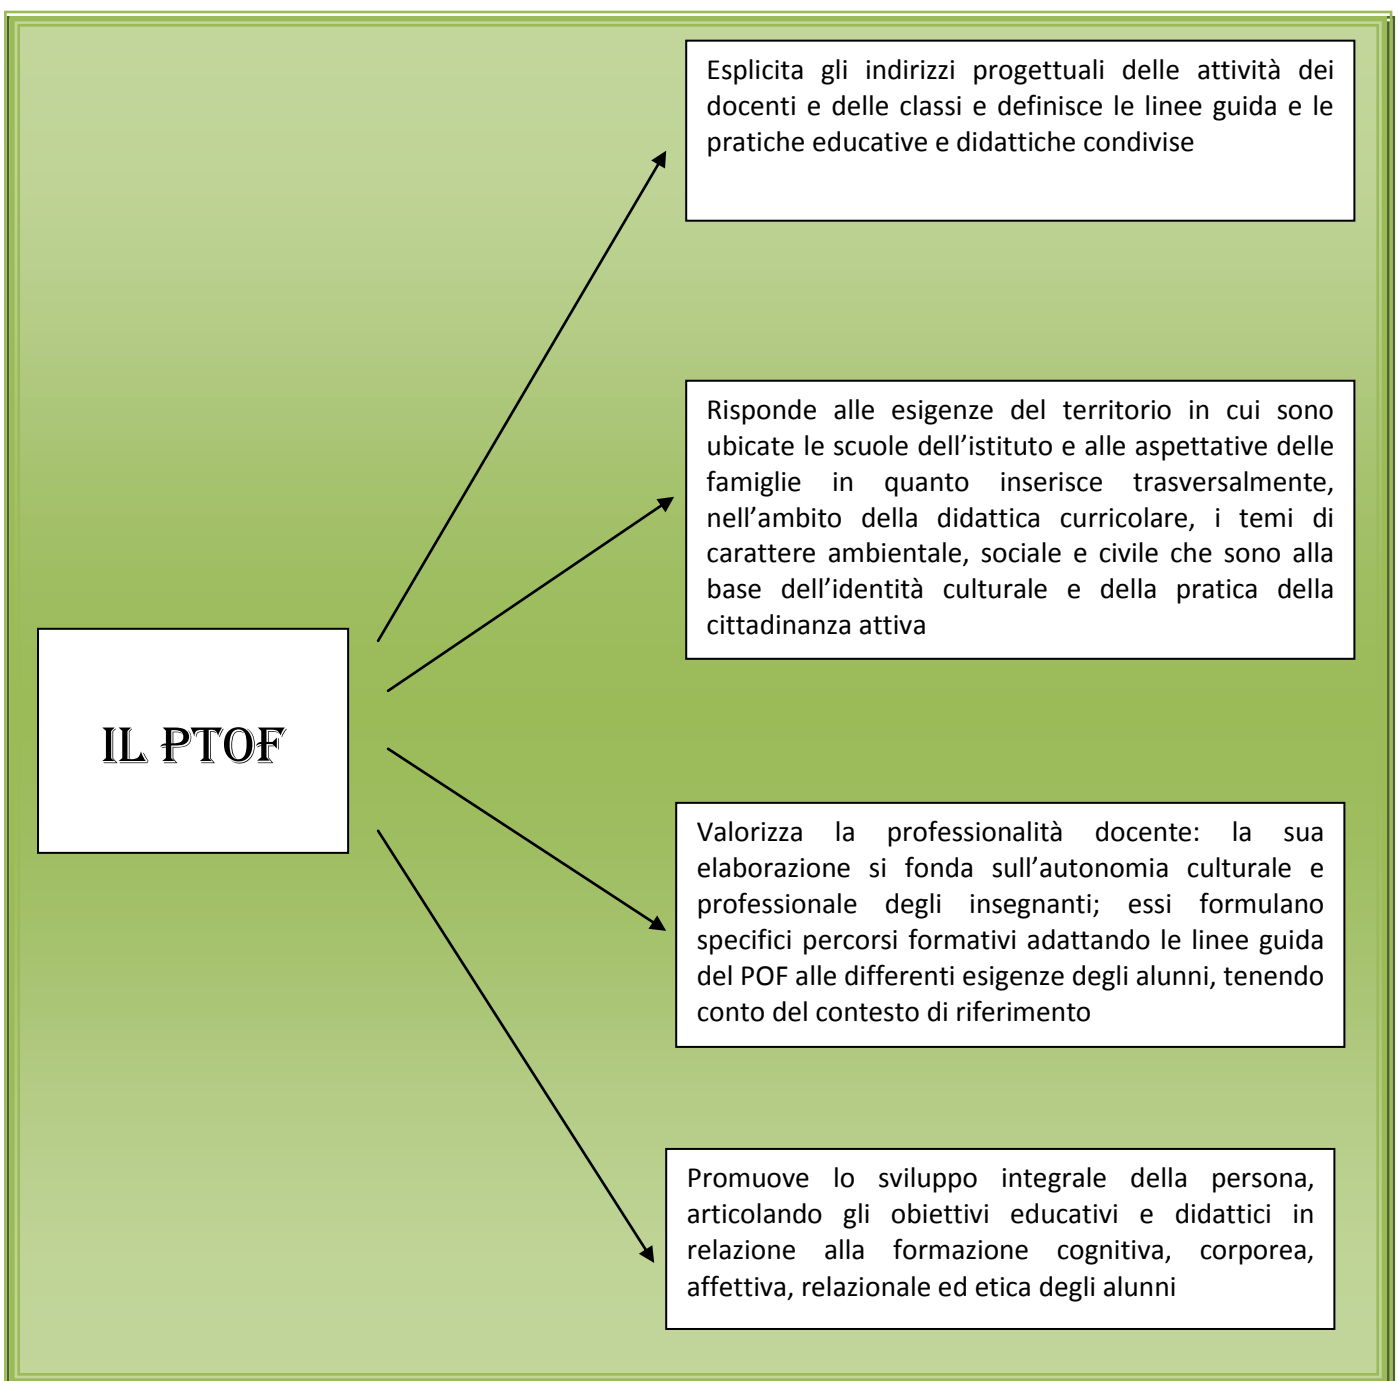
IL PTOF

Esplicita gli indirizzi progettuali delle attività dei docenti e delle classi e definisce le linee guida e le pratiche educative e didattiche condivise

Risponde alle esigenze del territorio in cui sono ubicate le scuole dell'istituto e alle aspettative delle famiglie in quanto inserisce trasversalmente, nell'ambito della didattica curricolare, i temi di carattere ambientale, sociale e civile che sono alla base dell'identità culturale e della pratica della cittadinanza attiva

Valorizza la professionalità docente: la sua elaborazione si fonda sull'autonomia culturale e professionale degli insegnanti; essi formulano specifici percorsi formativi adattando le linee guida del POF alle differenti esigenze degli alunni, tenendo conto del contesto di riferimento

Promuove lo sviluppo integrale della persona, articolando gli obiettivi educativi e didattici in relazione alla formazione cognitiva, corporea, affettiva, relazionale ed etica degli alunni